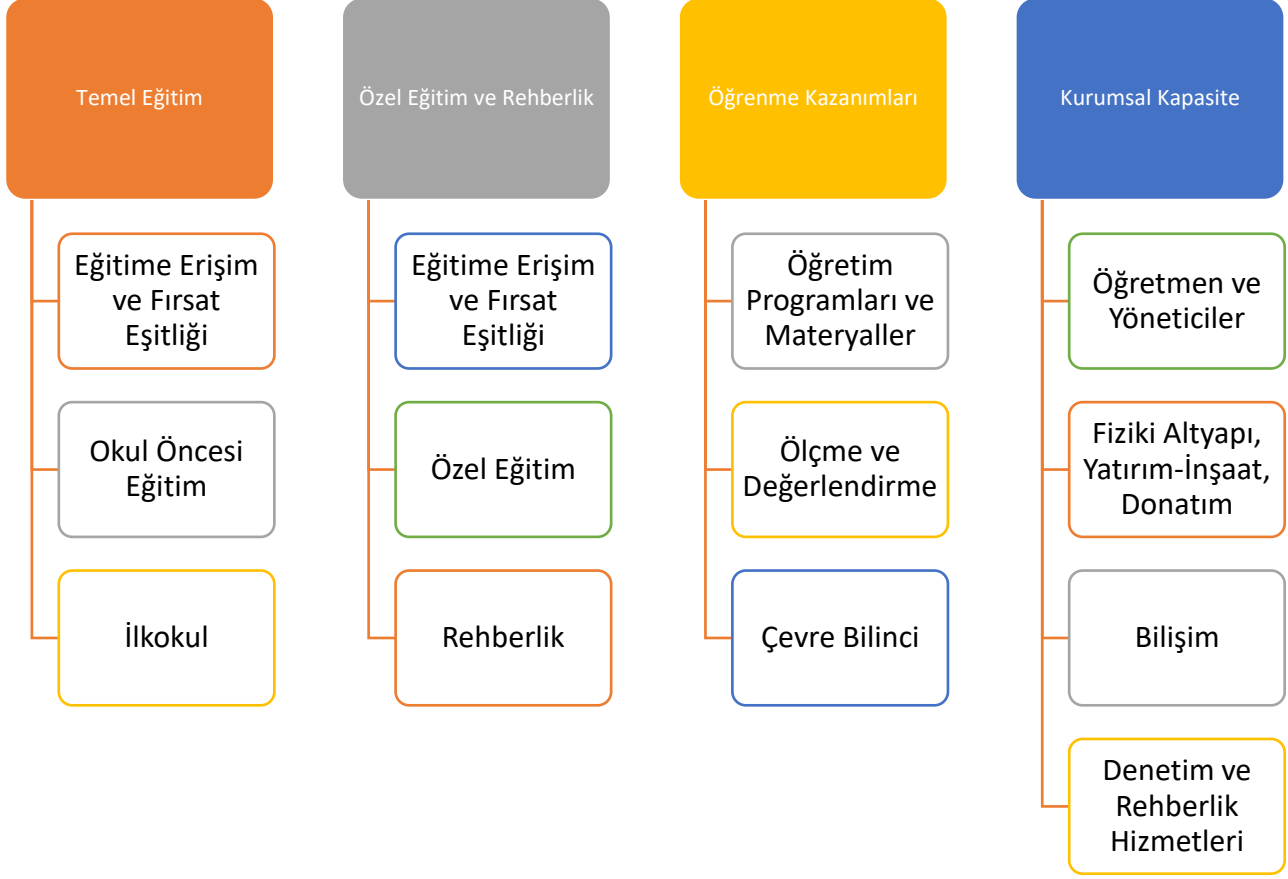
Temel Eğitim

Eğitime Erişim ve Fırsat Eşitliği

Okul Öncesi Eğitim

İlkokul

Özel Eğitim ve Rehberlik

Eğitime Erişim ve Fırsat Eşitliği

Özel Eğitim

Rehberlik

Öğrenme Kazanımları

Öğretim Programları ve Materyaller

Ölçme ve Değerlendirme

Çevre Bilinci

Kurumsal Kapasite

Öğretmen ve Yöneticiler

Fiziki Altyapı, Yatırım-İnşaat, Donatım

Bilişim

Denetim ve Rehberlik Hizmetleri